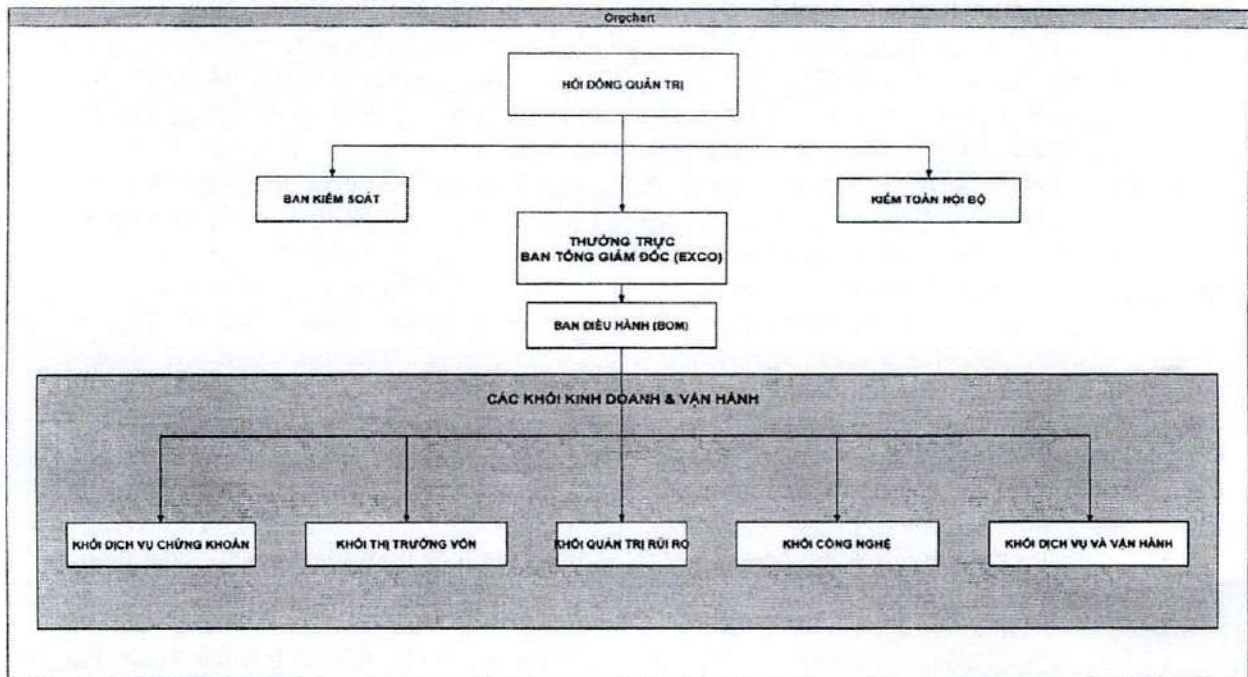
Orgchart

HỘI ĐỒNG QUẢN TRỊ

BAN KIỂM SOÁT

KIỂM TOÁN NỘI BỘ

THƯỜNG TRỰC
BAN TỔNG GIÁM ĐỐC (EXCO)

BAN ĐIỀU HÀNH (BOM)

CÁC KHỐI KINH DOANH & VẬN HÀNH

KHỐI DỊCH VỤ CHỨNG KHOÁN

KHỐI THỊ TRƯỜNG VỐN

KHỐI QUẢN TRỊ RỦI RO

KHỐI CÔNG NGHỆ

KHỐI DỊCH VỤ VÀ VẬN HÀNH